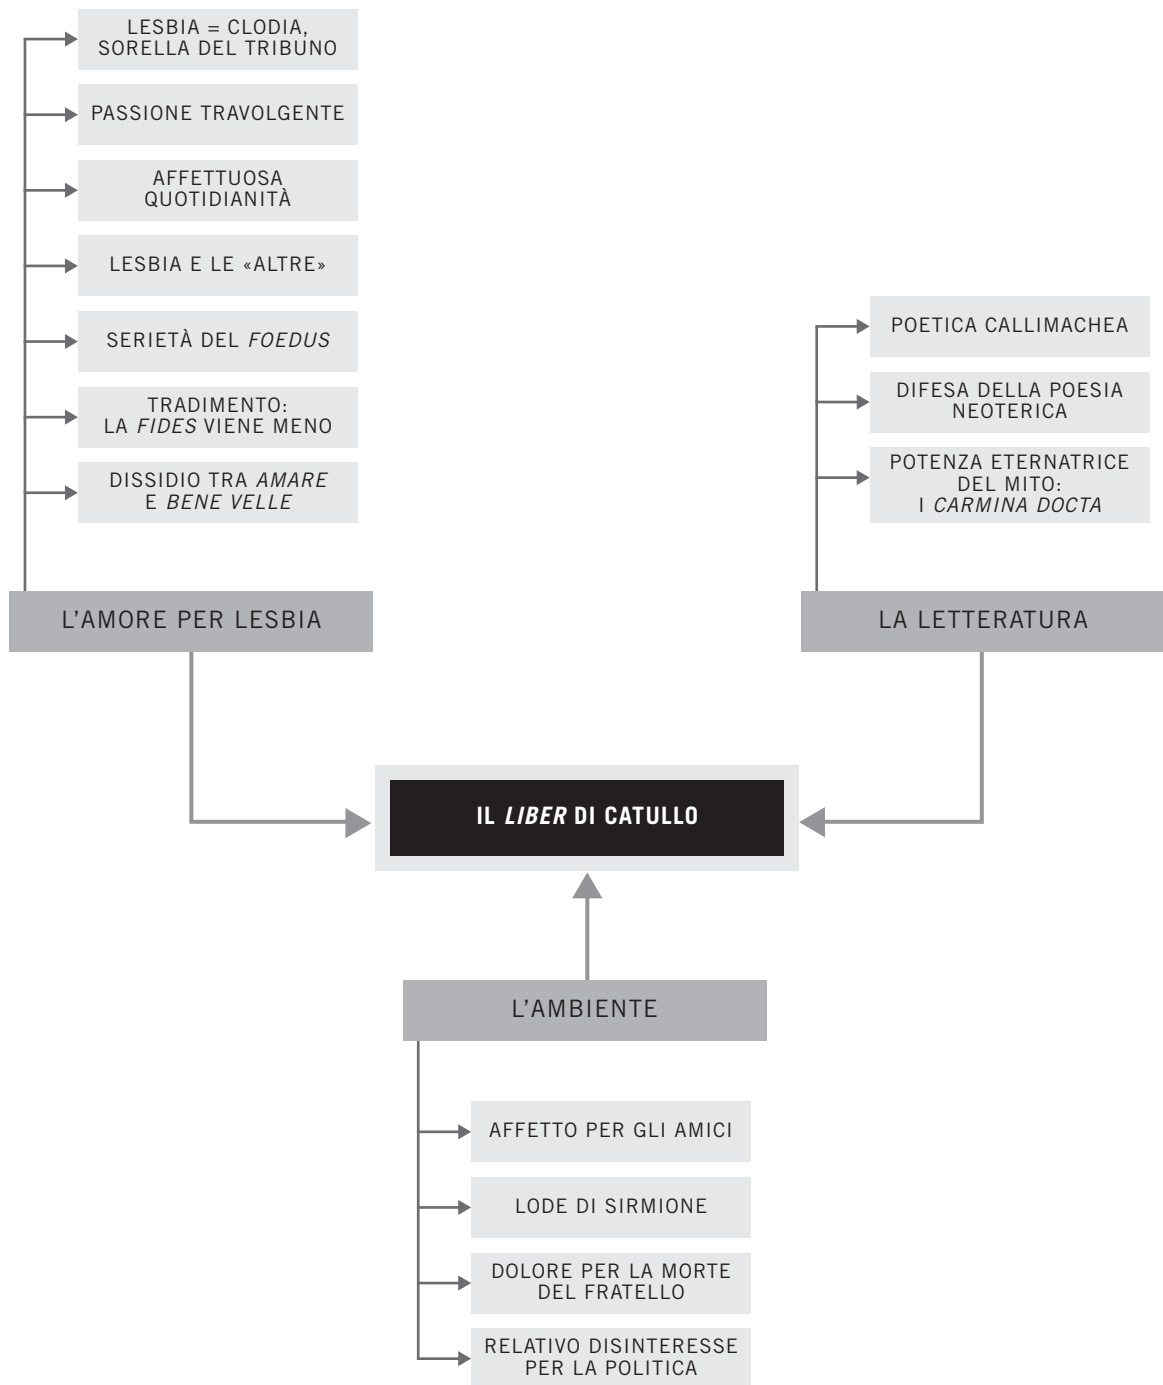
LESBIA = CLODIA, SORELLA DEL TRIBUNO

PASSIONE TRAVOLGENTE

AFFETTUOSA QUOTIDIANITÀ

LESBIA E LE «ALTRE»

SERIETÀ DEL *FOEDUS*

TRADIMENTO: LA *FIDES* VIENE MENO

DISSIDIO TRA *AMARE* E *BENE VELLE*

L'AMORE PER LESBIA

POETICA CALLIMACHEA

DIFESA DELLA POESIA NEOTERICA

POTENZA ETERNATRICE DEL MITO: I *CARMINA DOCTA*

LA LETTERATURA

IL *LIBER* DI CATULLO

L'AMBIENTE

AFFETTO PER GLI AMICI

LODE DI SIRMIONE

DOLORE PER LA MORTE DEL FRATELLO

RELATIVO DISINTERESSE PER LA POLITICA